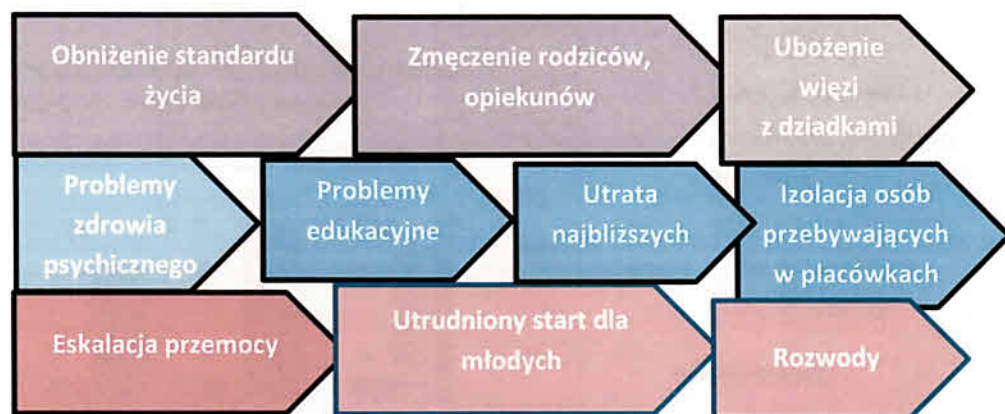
Obniżenie standardu życia

Zmęczenie rodziców, opiekunów

Ubożenie więzi z dziadkami

Problemy zdrowia psychicznego

Problemy edukacyjne

Utrata najbliższych

Izolacja osób przebywających w placówkach

Eskalacja przemocy

Utrudniony start dla młodych

Rozwody